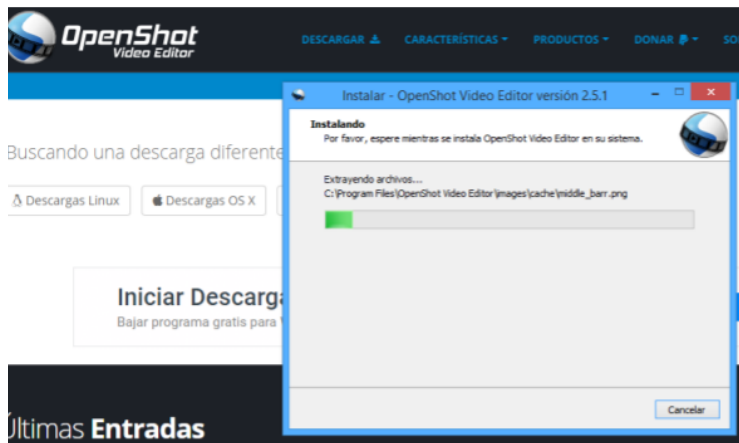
OpenShot
Video Editor

DESCARGAR CARACTERÍSTICAS PRODUCTOS DONAR SO

Buscando una descarga diferente

Descargas Linux Descargas OS X

Iniciar Descarga
Bajar programa gratis para

Últimas Entradas

Instalar - OpenShot Video Editor versión 2.5.1

Instalando
Por favor, espere mientras se instala OpenShot Video Editor en su sistema.

Extrayendo archivos...
C:\Program Files\OpenShot Video Editor\images\cache\middle_barr.png

Cancelar